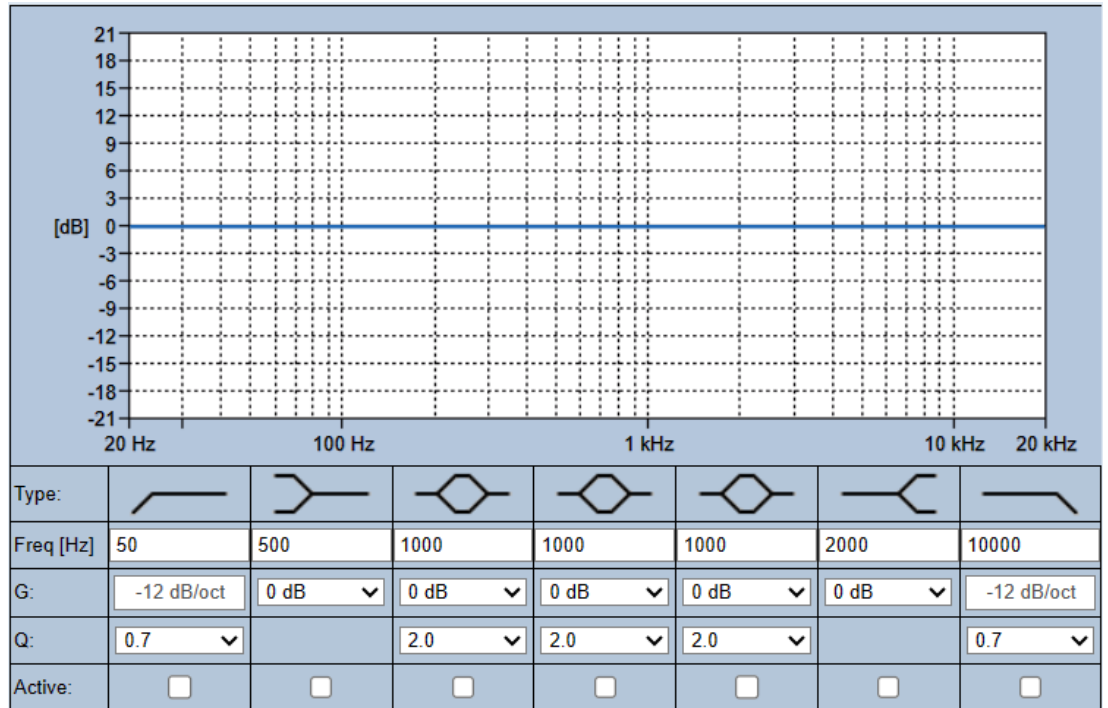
21
18
15
12
9
6
3
[dB] 0
-3
-6
-9
-12
-15
-18
-21
20 Hz 100 Hz 1 kHz 10 kHz 20 kHz

| Type: | | | | | | | |
|---|---|---|---|---|---|---|---|
| Freq [Hz] | 50 | 500 | 1000 | 1000 | 1000 | 2000 | 10000 |
| G: | -12 dB/oct | 0 dB | 0 dB | 0 dB | 0 dB | 0 dB | -12 dB/oct |
| Q: | 0.7 | | 2.0 | 2.0 | 2.0 | | 0.7 |
| Active: | | | | | | | |